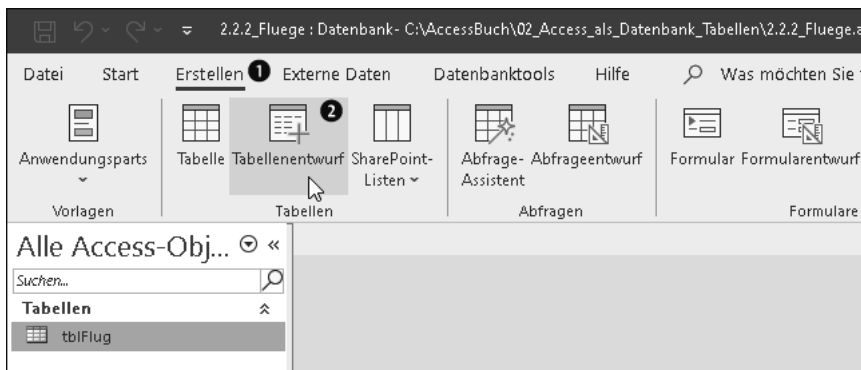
2.2.2_Fluege : Datenbank- C:\AccessBuch\02_Access_als_Datenbank_Tabellen\2.2.2_Fluege.a

Datei Start Erstellen ❶ Externe Daten Datenbanktools Hilfe Was möchten Sie

❷

Anwendungsparts Tabelle Tabellenentwurf SharePoint-Listen Abfrage-Assistent Abfrageentwurf Formular Formularentwurf

Vorlagen Tabellen Abfragen Formulare

Alle Access-Obj... «

Suchen...

Tabellen

tblFlug